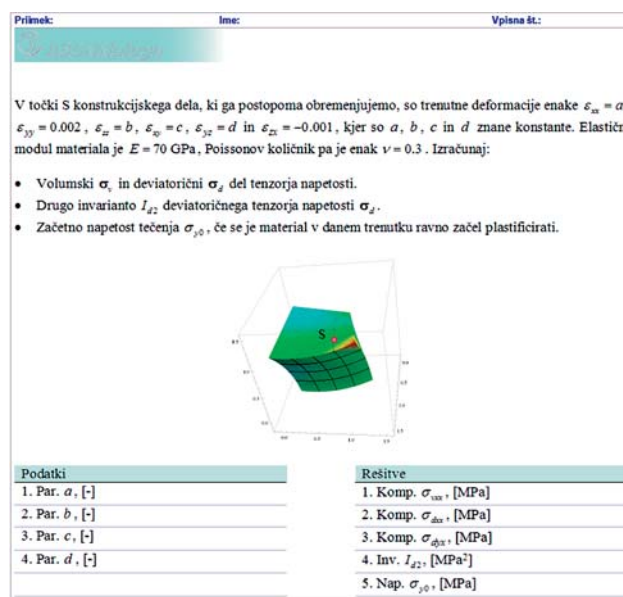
Priimek: Ime: Vpisna št.:

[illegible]

V točki S konstrukcijskega dela, ki ga postopoma obremenjujemo, so trenutne deformacije enake $\varepsilon_{xx} = a$ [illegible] $\varepsilon_{yy} = 0.002$ , $\varepsilon_{zz} = b$ , $\varepsilon_{xy} = c$ , $\varepsilon_{yz} = d$ in $\varepsilon_{zx} = -0.001$ , kjer so $a$ , $b$ , $c$ in $d$ znane konstante. Elastič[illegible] modul materiala je $E = 70$ GPa, Poissonov količnik pa je enak $\nu = 0.3$ . Izračunaj:

- Volumski $\boldsymbol{\sigma}_v$ in deviatorični $\boldsymbol{\sigma}_d$ del tenzorja napetosti.
- Drugo invarianto $I_{d2}$ deviatoričnega tenzorja napetosti $\boldsymbol{\sigma}_d$ .
- Začetno napetost tečenja $\sigma_{y0}$ , če se je material v danem trenutku ravno začel plastificirati.

S

| Podatki | Rešitve |
|---|---|
| 1. Par. $a$ , [-] | 1. Komp. $\sigma_{vxx}$ , [MPa] |
| 2. Par. $b$ , [-] | 2. Komp. $\sigma_{dxx}$ , [MPa] |
| 3. Par. $c$ , [-] | 3. Komp. $\sigma_{dyx}$ , [MPa] |
| 4. Par. $d$ , [-] | 4. Inv. $I_{d2}$ , [MPa$^2$] |
| | 5. Nap. $\sigma_{y0}$ , [MPa] |